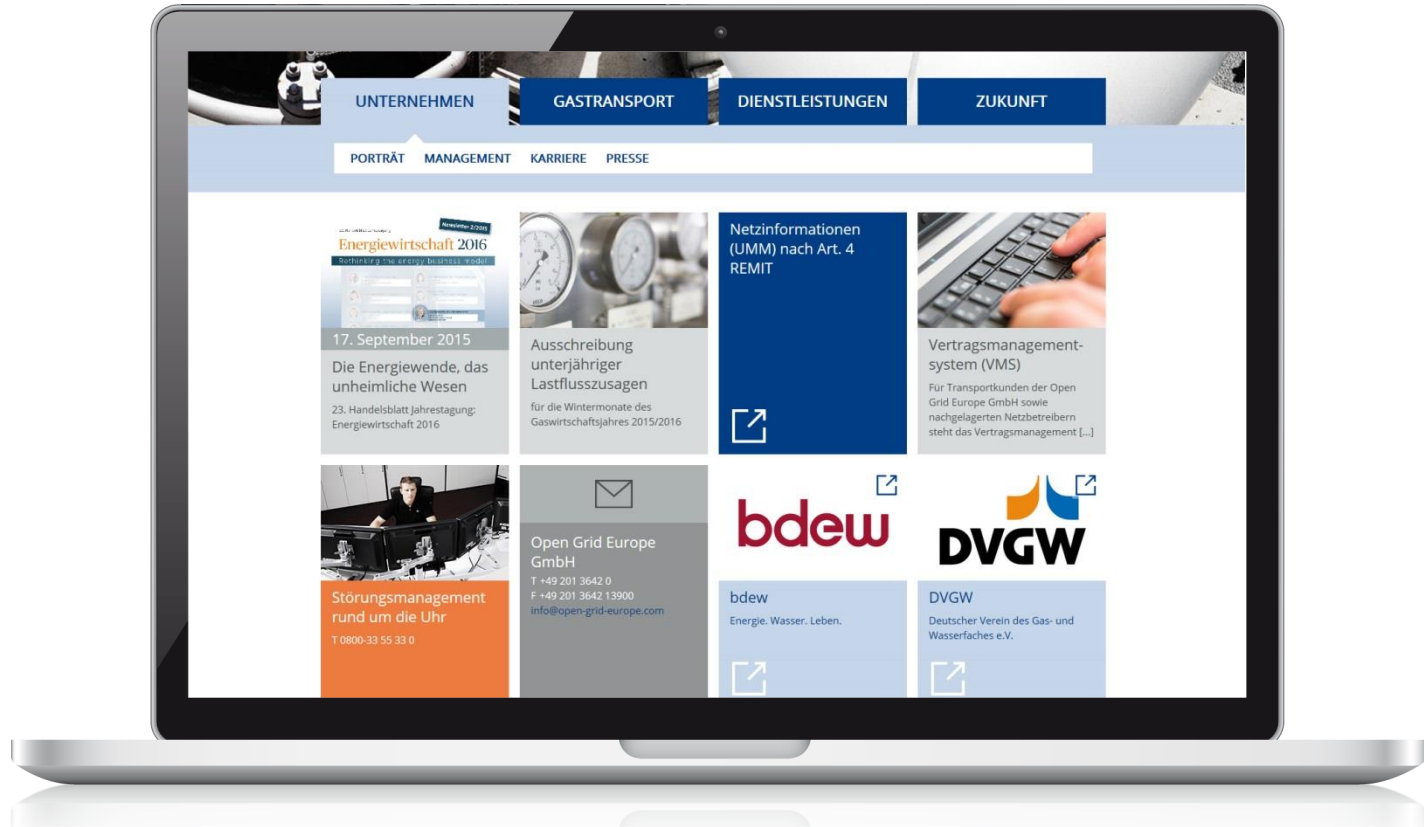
UNTERNEHMEN
GASTRANSPORT
DIENSTLEISTUNGEN
ZUKUNFT

PORTRÄT MANAGEMENT KARRIERE PRESSE

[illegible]
Newsletter 2/2015
Energiewirtschaft 2016
Rethinking the energy business model

17. September 2015
Die Energiewende, das unheimliche Wesen
23. Handelsblatt Jahrestagung: Energiewirtschaft 2016

Ausschreibung unterjähriger Lastflusszusagen
für die Wintermonate des Gaswirtschaftsjahres 2015/2016

Netzinformationen (UMM) nach Art. 4 REMIT

Vertragsmanagement-system (VMS)
Für Transportkunden der Open Grid Europe GmbH sowie nachgelagerten Netzbetreibern steht das Vertragsmanagement [...]

Störungsmanagement rund um die Uhr
T 0800-33 55 33 0

Open Grid Europe GmbH
T +49 201 3642 0
F +49 201 3642 13900
info@open-grid-europe.com

bdew
bdew
Energie. Wasser. Leben.

DVGW
DVGW
Deutscher Verein des Gas- und Wasserfaches e.V.